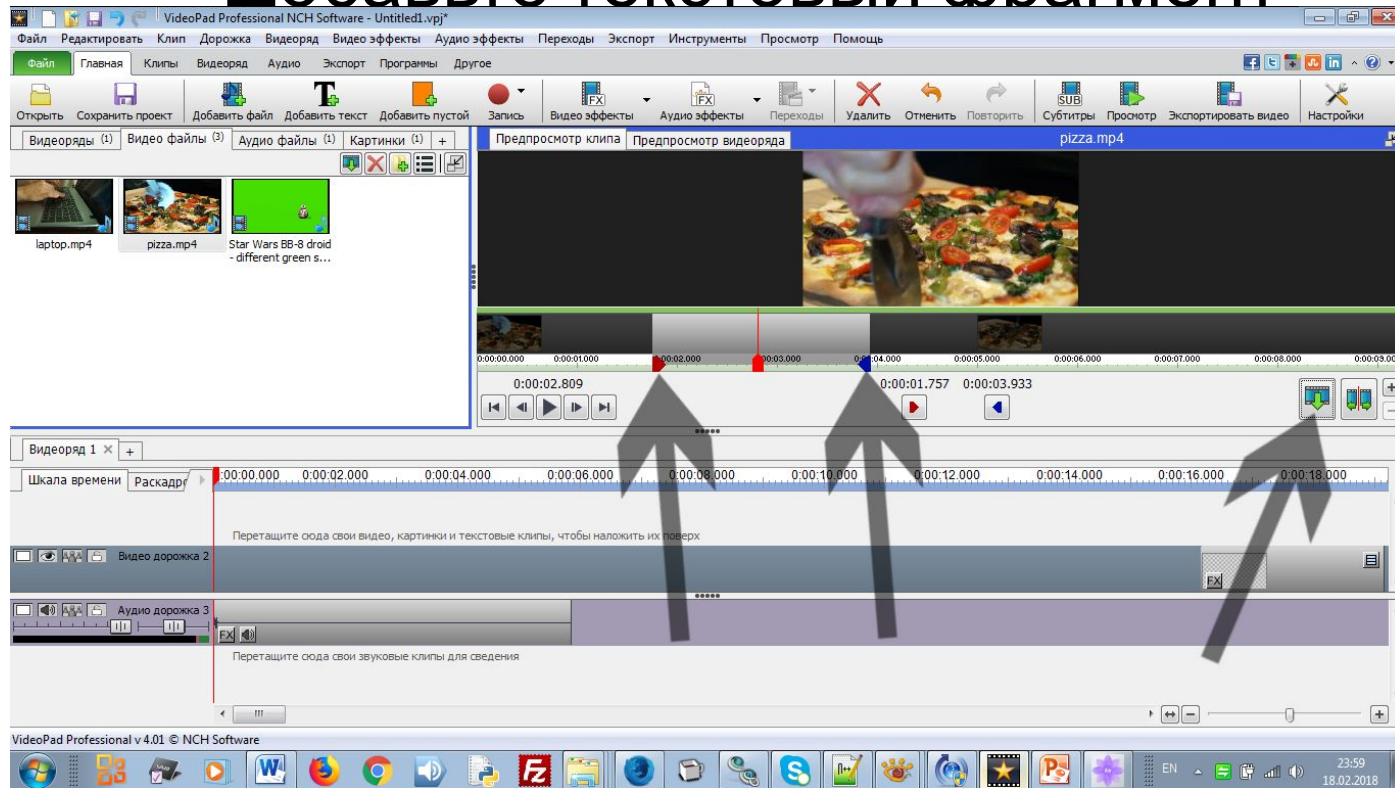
VideoPad Professional NCH Software - Untitled1.vpj*

Файл Редактировать Клип Дорожка Видеоряд Видео эффекты Аудио эффекты Переходы Экспорт Инструменты Просмотр Помощь

Файл Главная Клипы Видеоряд Аудио Экспорт Программы Другое

Открыть Сохранить проект Добавить файл Добавить текст Добавить пустой Запись Видео эффекты Аудио эффекты Переходы Удалить Отменить Повторить Субтитры Просмотр Экспортировать видео Настройки

Видеоряды (1) Видео файлы (3) Аудио файлы (1) Картинки (1) +

laptop.mp4 pizza.mp4 Star Wars BB-8 droid - different green s...

Предпросмотр клипа Предпросмотр видеоряда pizza.mp4

0:00:00.000 0:00:01.000 0:00:02.000 0:00:03.000 0:00:04.000 0:00:05.000 0:00:06.000 0:00:07.000 0:00:08.000 0:00:09.000

0:00:02.809 0:00:01.757 0:00:03.933

Видеоряд 1 × +

Шкала времени Раскадро

0:00:00.000 0:00:02.000 0:00:04.000 0:00:06.000 0:00:08.000 0:00:10.000 0:00:12.000 0:00:14.000 0:00:16.000 0:00:18.000

Перетащите сюда свои видео, картинки и текстовые клипы, чтобы наложить их поверх

Видео дорожка 2

Аудио дорожка 3

Перетащите сюда свои звуковые клипы для сведения

VideoPad Professional v 4.01 © NCH Software

EN 23:59 18.02.2018